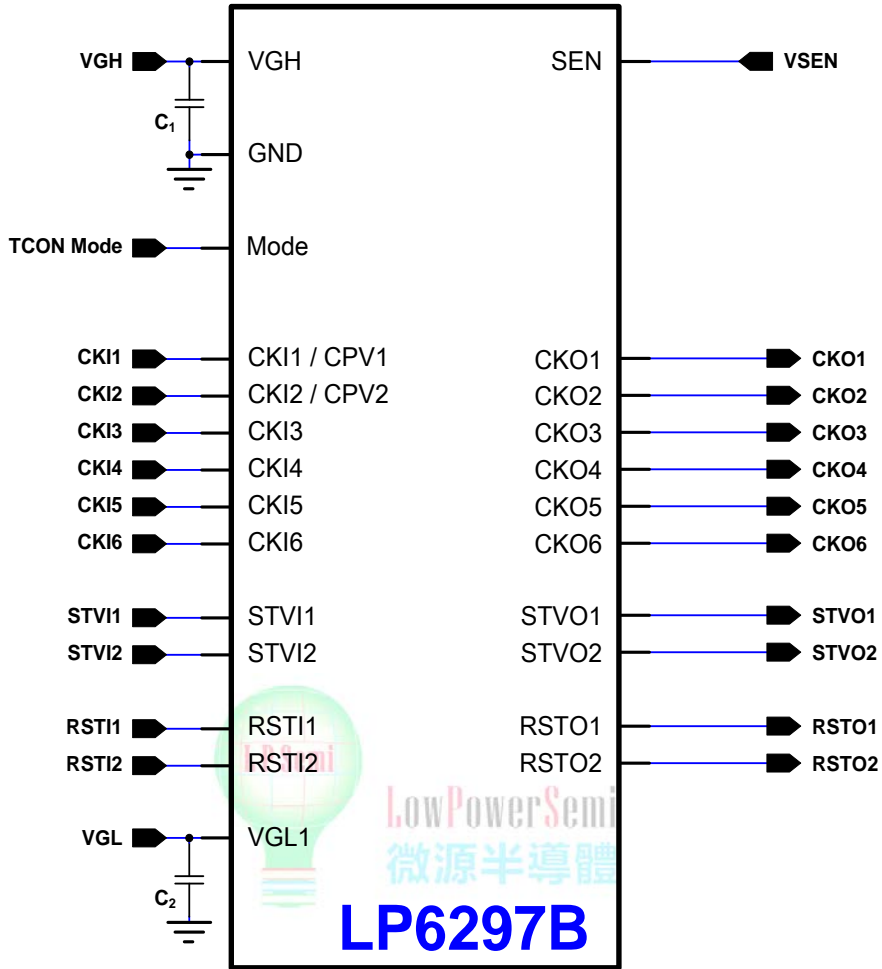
VGH
VGH
$C_1$
GND
TCON Mode
Mode
CKI1
CKI1 / CPV1
CKI2
CKI2 / CPV2
CKI3
CKI3
CKI4
CKI4
CKI5
CKI5
CKI6
CKI6
STVI1
STVI1
STVI2
STVI2
RSTI1
RSTI1
RSTI2
RSTI2
VGL
VGL1
$C_2$
SEN
VSEN
CKO1
CKO1
CKO2
CKO2
CKO3
CKO3
CKO4
CKO4
CKO5
CKO5
CKO6
CKO6
STVO1
STVO1
STVO2
STVO2
RSTO1
RSTO1
RSTO2
RSTO2
LowPowerSemi
微源半導體
LP6297B